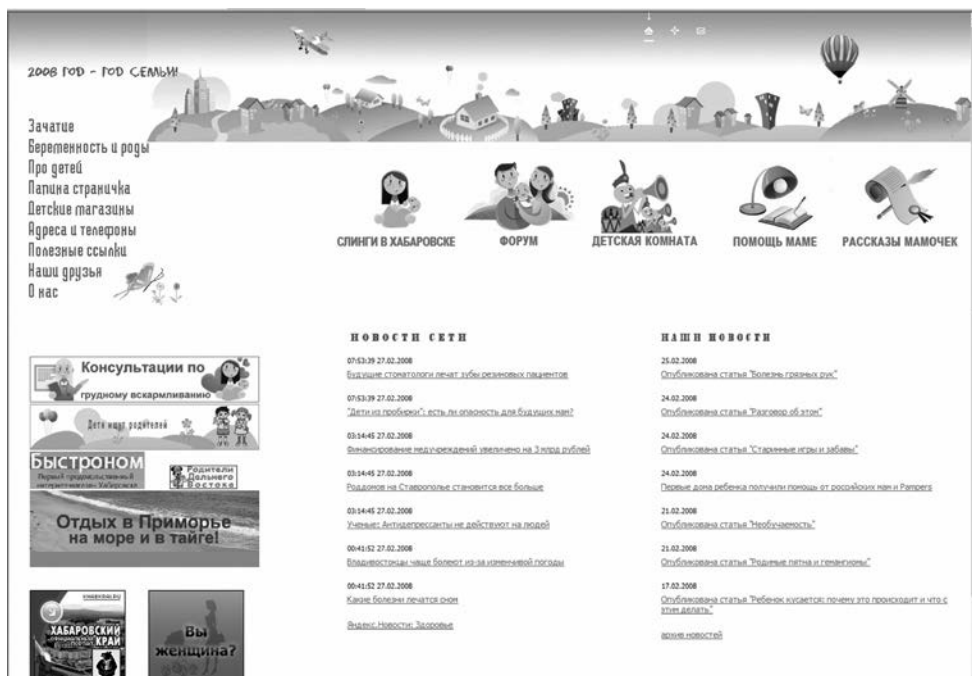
2008 ГОД – ГОД СЕМЬИ!

Зачатие
Беременность и роды
Про детей
Папина страничка
Детские магазины
Адреса и телефоны
Полезные ссылки
Наши друзья
О нас

СЛИНГИ В ХАБАРОВСКЕ
ФОРУМ
ДЕТСКАЯ КОМНАТА
ПОМОЩЬ МАМЕ
РАССКАЗЫ МАМОЧЕК

Консультации по грудному вскармливанию

Дети наших родителей

БЫСТРОНОМ
Первый продовольственный интернет-магазин Хабаровска

Родители Дальнего Востока

Отдых в Приморье на море и в тайге!

ХАБАРОВСКИЙ КРАЙ

Вы женщина?

НОВОСТИ СЕТИ

07:53:39 27.02.2008
Будущие стоматологи лечат зубы резиновых пациентов

07:53:39 27.02.2008
"Дети из пробирки": есть ли опасность для будущих мам?

03:14:45 27.02.2008
Финансирование медучреждений увеличено на 3 млрд рублей

03:14:45 27.02.2008
Роддомов на Ставрополье становится все больше

03:14:45 27.02.2008
Ученые: Антидепрессанты не действуют на людей

00:41:52 27.02.2008
Владивостокцы чаще болеют из-за изменчивой погоды

00:41:52 27.02.2008
Какие болезни лечатся сном

Яндекс.Новости: Здоровье

НАШИ НОВОСТИ

25.02.2008
Опубликована статья "Болезнь грязных рук"

24.02.2008
Опубликована статья "Разговор об этом"

24.02.2008
Опубликована статья "Старинные игры и забавы"

24.02.2008
Первые дома ребенка получили помощь от российских мам и Pampers

21.02.2008
Опубликована статья "Необучаемость"

21.02.2008
Опубликована статья "Родимые пятна и гемангиомы"

17.02.2008
Опубликована статья "Ребенок кусается: почему это происходит и что с этим делать"

архив новостей